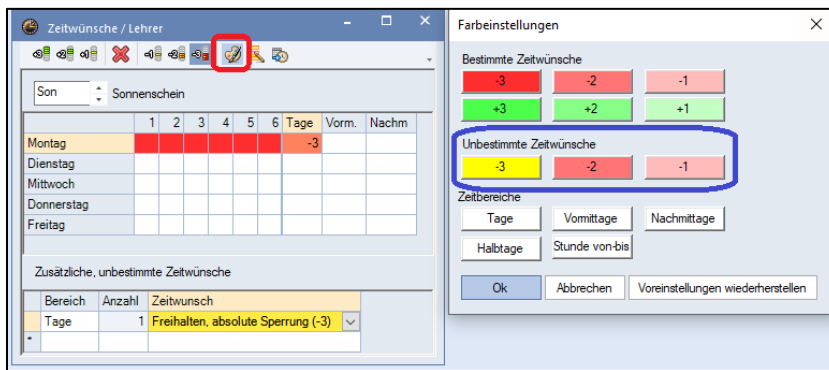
Zeitwünsche / Lehrer

Son Sonnenschein

| | 1 | 2 | 3 | 4 | 5 | 6 | Tage | Vorm. | Nachm |
|---|---|---|---|---|---|---|---|---|---|
| Montag | | | | | | | -3 | | |
| Dienstag | | | | | | | | | |
| Mittwoch | | | | | | | | | |
| Donnerstag | | | | | | | | | |
| Freitag | | | | | | | | | |

Zusätzliche, unbestimmte Zeitwünsche

| Bereich | Anzahl | Zeitwunsch |
|---|---|---|
| Tage | 1 | Freihalten, absolute Sperrung (-3) |
| * | | |

Farbeinstellungen

Bestimmte Zeitwünsche
-3 -2 -1
+3 +2 +1

Unbestimmte Zeitwünsche
-3 -2 -1

Zeitbereiche
Tage Vormittage Nachmittage
Halbtage Stunde von-bis

Ok Abbrechen Voreinstellungen wiederherstellen